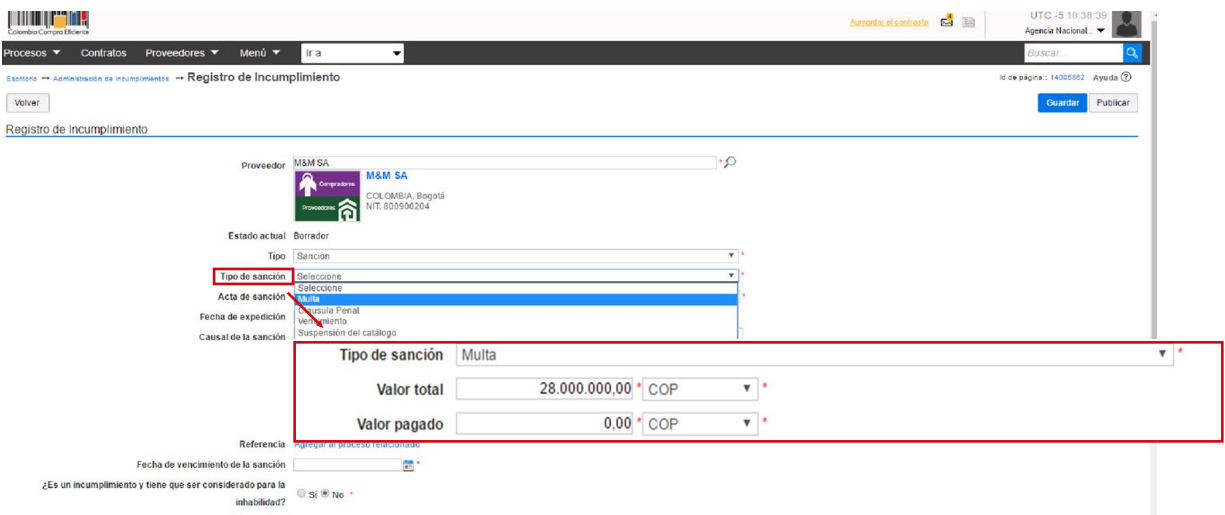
Colombia Compra Eficiente

Aumentar el contraste

UTC -5 10:38:39

Agencia Nacional...

Procesos ▼ Contratos Proveedores ▼ Menú ▼ Ir a

Buscar...

Escritorio → Administración de incumplimientos → Registro de Incumplimiento

Id de página:: 14005862 Ayuda ?

Volver

Guardar Publicar

Registro de Incumplimiento

Proveedor M&M SA *

M&M SA
COLOMBIA, Bogotá
NIT: 800900204

Compradores
Proveedores

Estado actual Borrador

Tipo Sanción *

Tipo de sanción Seleccione *

Seleccione
Multa
Cláusula Penal
Vencimiento
Suspensión del catálogo

Acta de sanción

Fecha de expedición

Causal de la sanción

Tipo de sanción Multa *

Valor total 28.000.000,00 * COP *

Valor pagado 0,00 * COP *

Referencia Agregar al proceso relacionado

Fecha de vencimiento de la sanción *

¿Es un incumplimiento y tiene que ser considerado para la inhabilidad? Sí No *